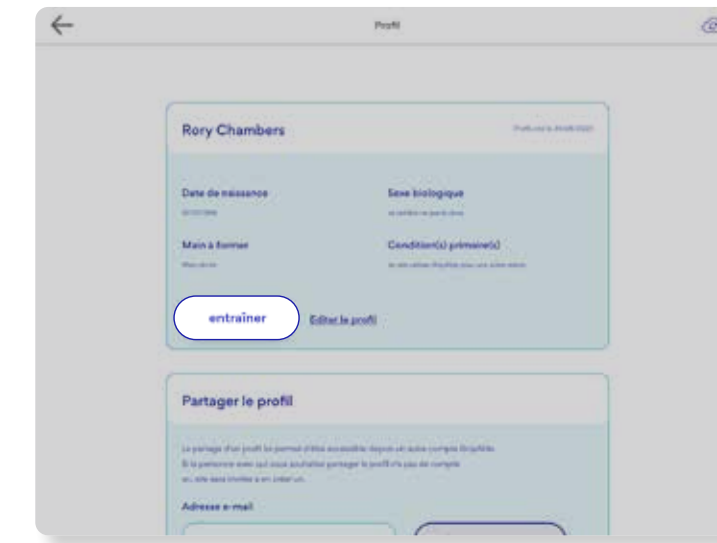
Profil

Rory Chambers

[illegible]

Date de naissance

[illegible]

Sexe biologique

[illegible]

Main à former

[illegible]

Condition(s) primaire(s)

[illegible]

entraîner

Editer le profil

Partager le profil

Le partage d'un profil lui permet d'être accessible depuis un autre compte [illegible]. Si la personne avec qui vous souhaitez partager le profil n'a pas de compte, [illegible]

Adresse e-mail